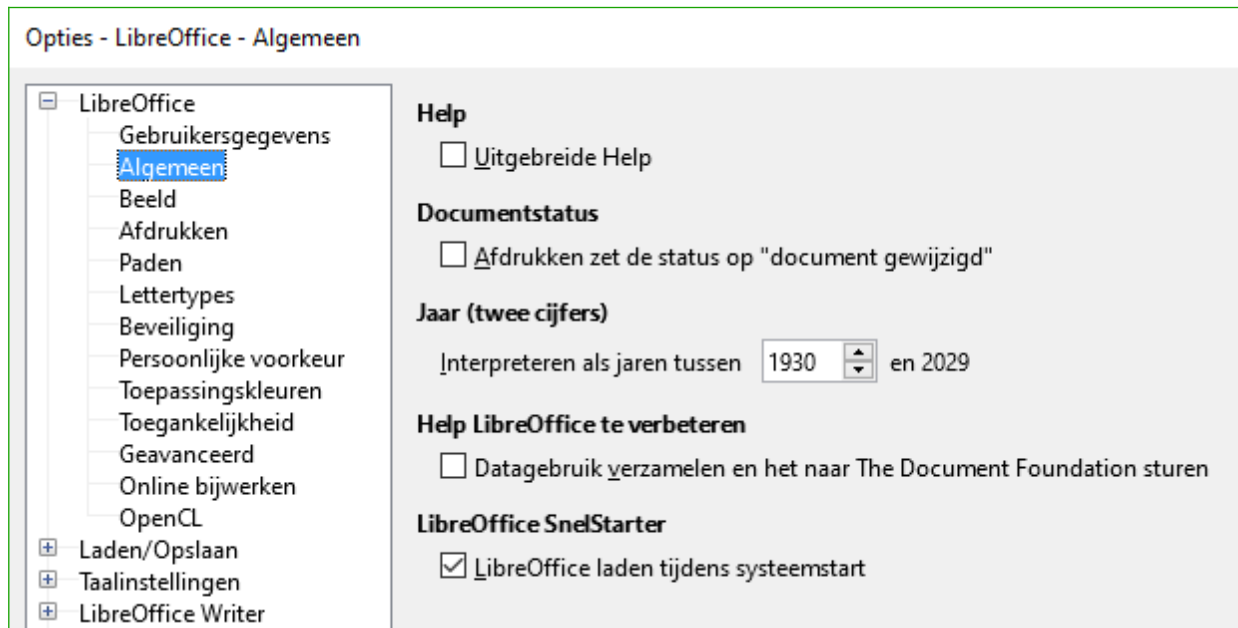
Opties - LibreOffice - Algemeen

LibreOffice
Gebruikersgegevens
Algemeen
Beeld
Afdrukken
Paden
Lettertypes
Beveiliging
Persoonlijke voorkeur
Toepassingskleuren
Toegankelijkheid
Geavanceerd
Online bijwerken
OpenCL
Laden/Opslaan
Taalinstellingen
LibreOffice Writer

Help
Uitgebreide Help

Documentstatus
Afdrukken zet de status op "document gewijzigd"

Jaar (twee cijfers)
Interpreteren als jaren tussen 1930 en 2029

Help LibreOffice te verbeteren
Datagebruik verzamelen en het naar The Document Foundation sturen

LibreOffice SnelStarter
LibreOffice laden tijdens systeemstart